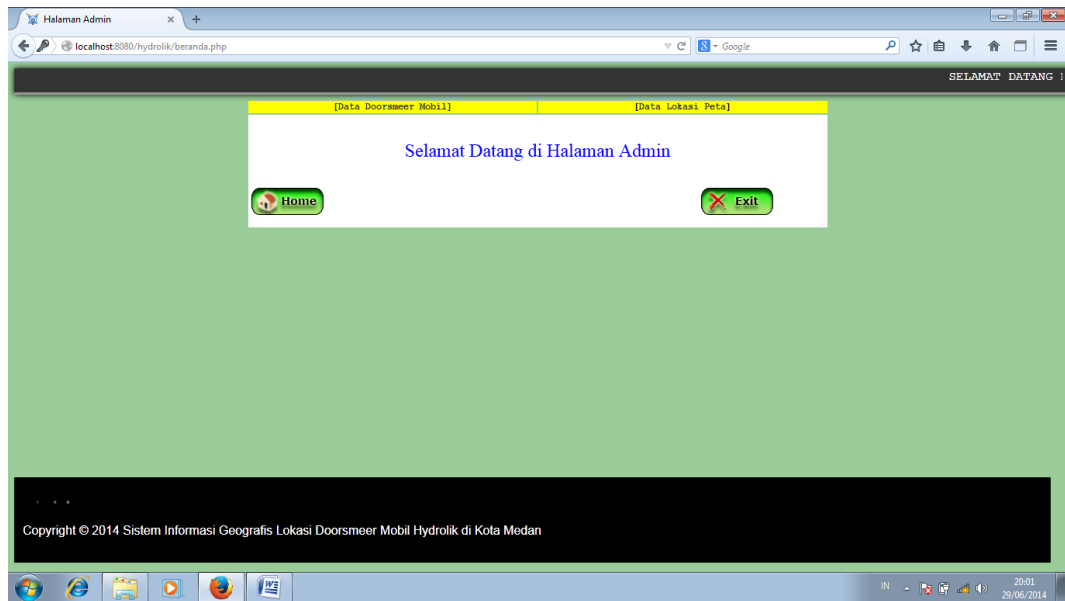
Halaman Admin
localhost:8080/hydrolik/beranda.php
Google

SELAMAT DATANG I

| [Data Doorsmeer Mobil] | [Data Lokasi Peta] |
|---|---|

Selamat Datang di Halaman Admin

Home

Exit

Copyright © 2014 Sistem Informasi Geografis Lokasi Doorsmeer Mobil Hydrolik di Kota Medan

IN
20:01
29/06/2014